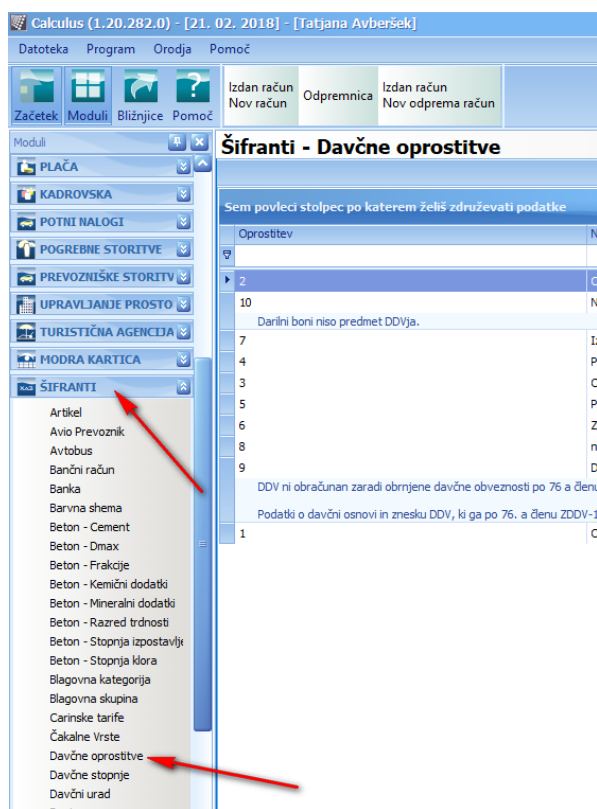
Calculus (1.20.282.0) - [21. 02. 2018] - [Tatjana Avberšek]

Datoteka Program Orodja Pomoč

Začetek Moduli Bližnjice Pomoč

Izdan račun
Nov račun

Odpremnica

Izdan račun
Nov odprema račun

Moduli

PLAČA
KADROVSKA
POTNI NALOGI
POGREBNE STORITVE
PREVOZNIŠKE STORITV
UPRAVLJANJE PROSTO
TURISTIČNA AGENCIJA
MODRA KARTICA
ŠIFRANTI

Artikel
Avio Prevoznik
Avtobus
Bančni račun
Banka
Barvna shema
Beton - Cement
Beton - Dmax
Beton - Frakcije
Beton - Kemični dodatki
Beton - Mineralni dodatki
Beton - Razred trdnosti
Beton - Stopnja izpostavlje
Beton - Stopnja klora
Blagovna kategorija
Blagovna skupina
Carinske tarife
Čakalne Vrste
Davčne oprostitve
Davčne stopnje
Davčni urad

Šifranti - Davčne oprostitve

Sem povleci stolpec po katerem želiš združevati podatke

| Oprostitev | N |
|---|---|
| 2 | C |
| 10 | N |
| Darilni boni niso predmet DDVja. | |
| 7 | I |
| 4 | P |
| 3 | C |
| 5 | P |
| 6 | Z |
| 8 | n |
| 9 | D |
| DDV ni obračunan zaradi obrnjene davčne obveznosti po 76 a členu | |
| Podatki o davčni osnovi in znesku DDV, ki ga po 76. a členu ZDDV-1 | |
| 1 | C |